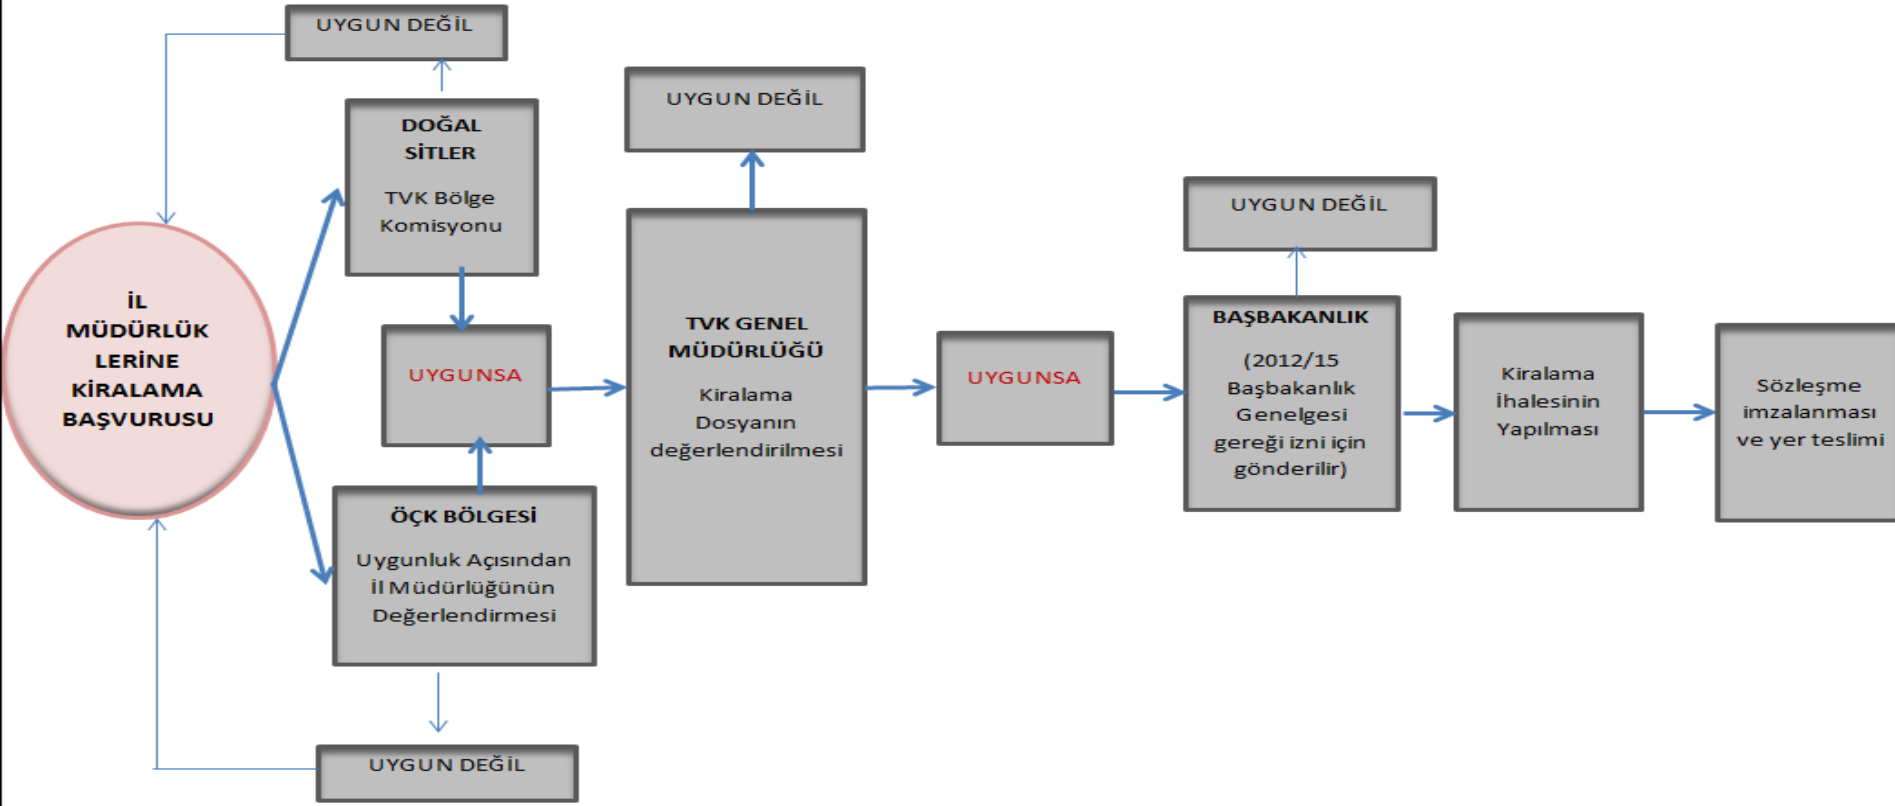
UYGUN DEĞİL

İL MÜDÜRLÜK LERİNE KİRALAMA BAŞVURUSU

DOĞAL SİTLER

TVK Bölge Komisyonu

UYGUNSA

ÖÇK BÖLGESİ

Uygunluk Açısından İl Müdürlüğünün Değerlendirmesi

UYGUN DEĞİL

UYGUN DEĞİL

TVK GENEL MÜDÜRLÜĞÜ

Kiralama Dosyanın değerlendirilmesi

UYGUNSA

UYGUN DEĞİL

BAŞBAKANLIK

(2012/15 Başbakanlık Genelgesi gereği izni için gönderilir)

Kiralama ihalesinin Yapılması

Sözleşme imzalanması ve yer teslimi